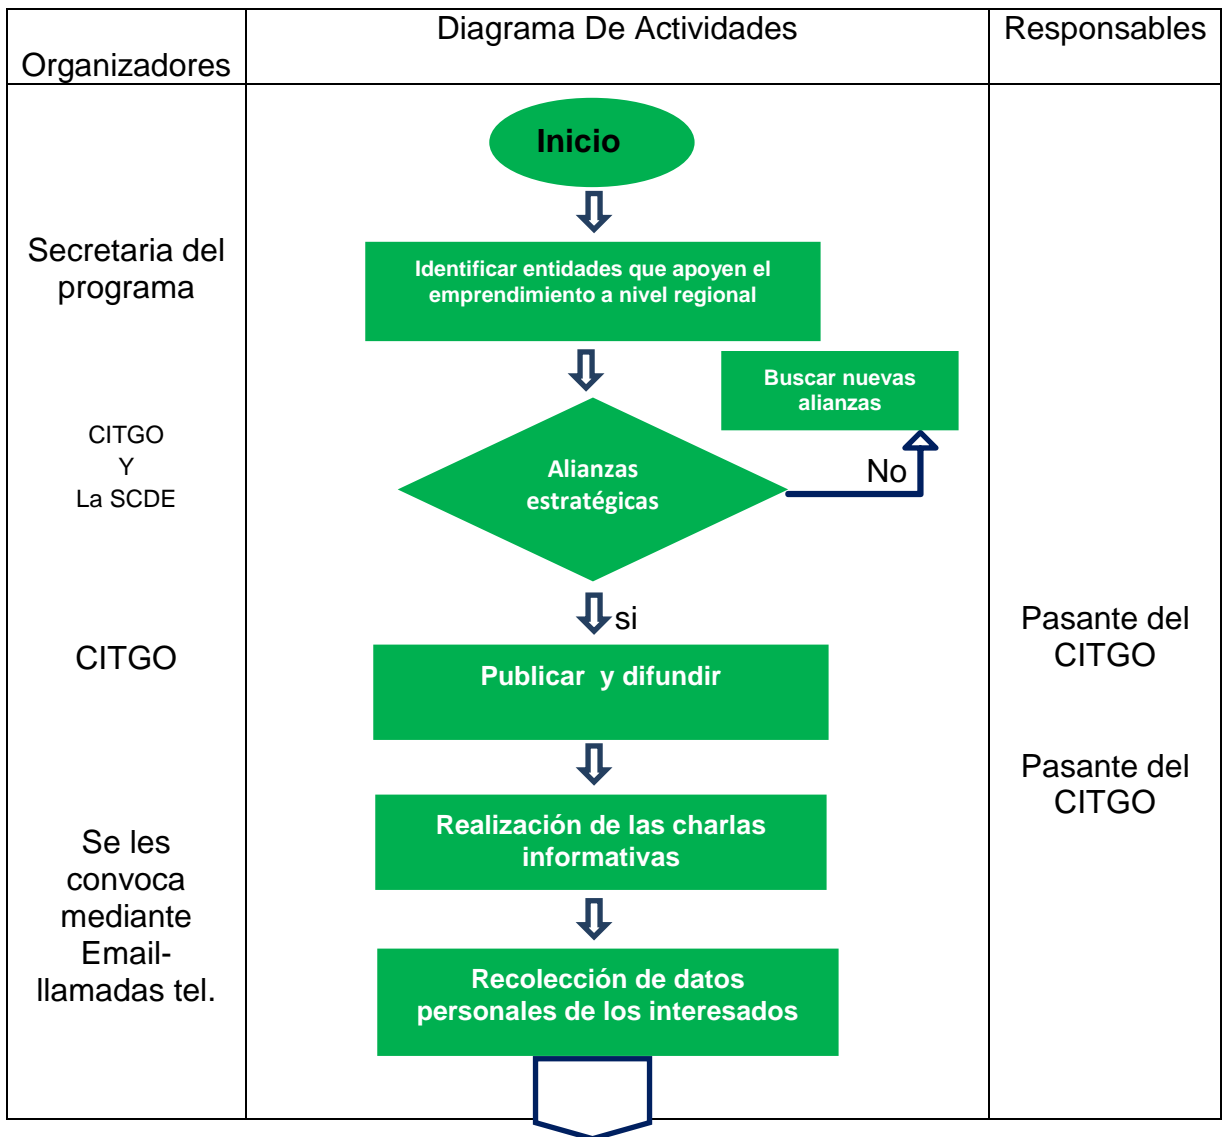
| Organizadores | Diagrama De Actividades | Responsables |
|---|---|---|
| Secretaria del programa<br><br>CITGO<br>Y<br>La SCDE<br><br>CITGO<br><br>Se les convoca mediante Email-llamadas tel. | Inicio<br><br>Identificar entidades que apoyen el emprendimiento a nivel regional<br><br>Buscar nuevas alianzas<br><br>Alianzas estratégicas<br><br>No<br><br>si<br><br>Publicar y difundir<br><br>Realización de las charlas informativas<br><br>Recolección de datos personales de los interesados | Pasante del CITGO<br><br>Pasante del CITGO |